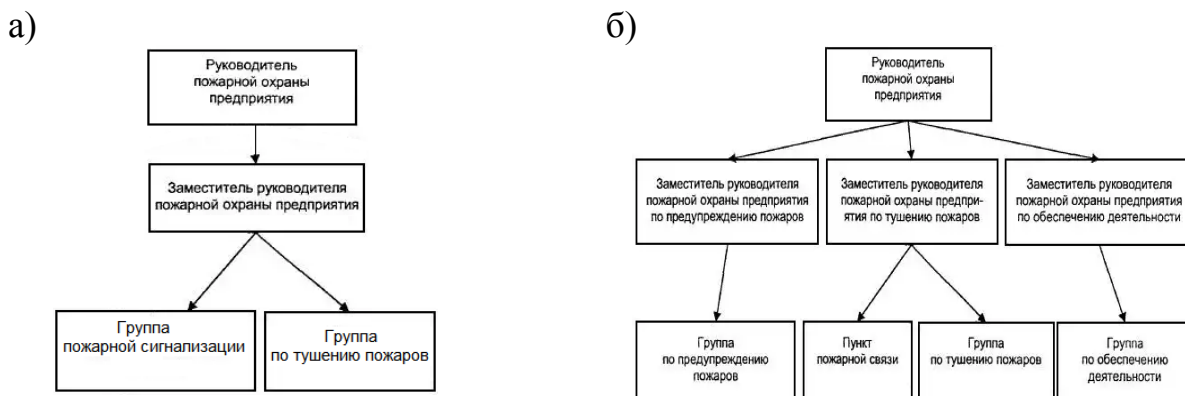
а)

Руководитель пожарной охраны предприятия

Заместитель руководителя пожарной охраны предприятия

Группа пожарной сигнализации

Группа по тушению пожаров

б)

Руководитель пожарной охраны предприятия

Заместитель руководителя пожарной охраны предприятия по предупреждению пожаров

Заместитель руководителя пожарной охраны предприятия по тушению пожаров

Заместитель руководителя пожарной охраны предприятия по обеспечению деятельности

Группа по предупреждению пожаров

Пункт пожарной связи

Группа по тушению пожаров

Группа по обеспечению деятельности